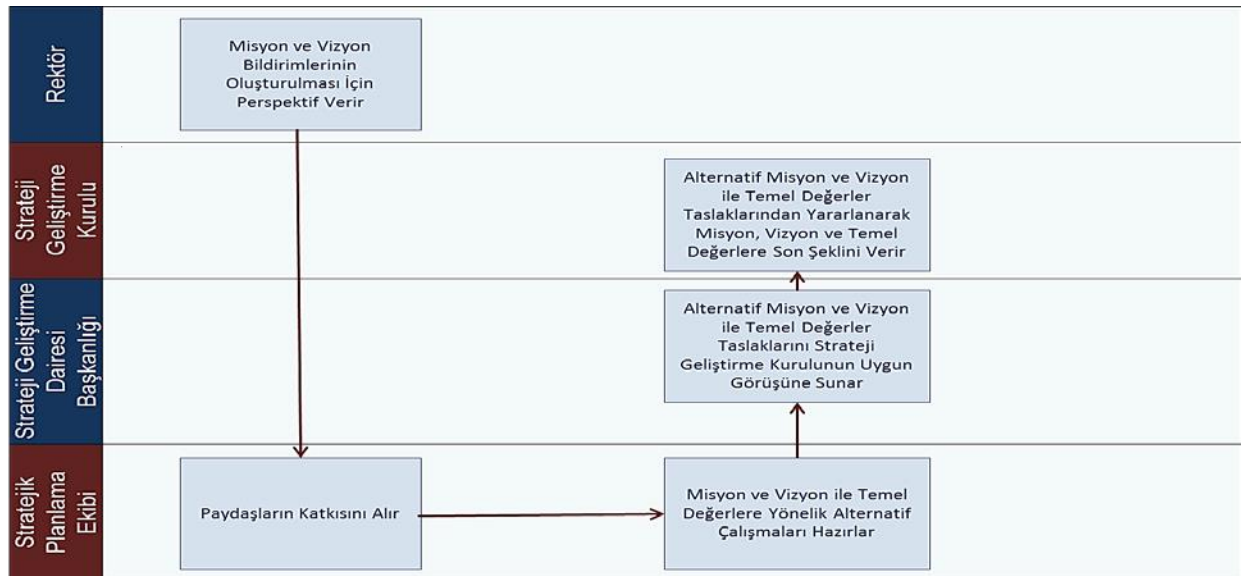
Rektör

Misyon ve Vizyon Bildirimlerinin Oluşturulması İçin Perspektif Verir

Strateji Geliştirme Kurulu

Alternatif Misyon ve Vizyon ile Temel Değerler Taslaklarından Yararlanarak Misyon, Vizyon ve Temel Değerlere Son Şeklini Verir

Strateji Geliştirme Dairesi Başkanlığı

Alternatif Misyon ve Vizyon ile Temel Değerler Taslaklarını Strateji Geliştirme Kurulunun Uygun Görüşüne Sunar

Stratejik Planlama Ekibi

Paydaşların Katkısını Alır

Misyon ve Vizyon ile Temel Değerlere Yönelik Alternatif Çalışmaları Hazırlar